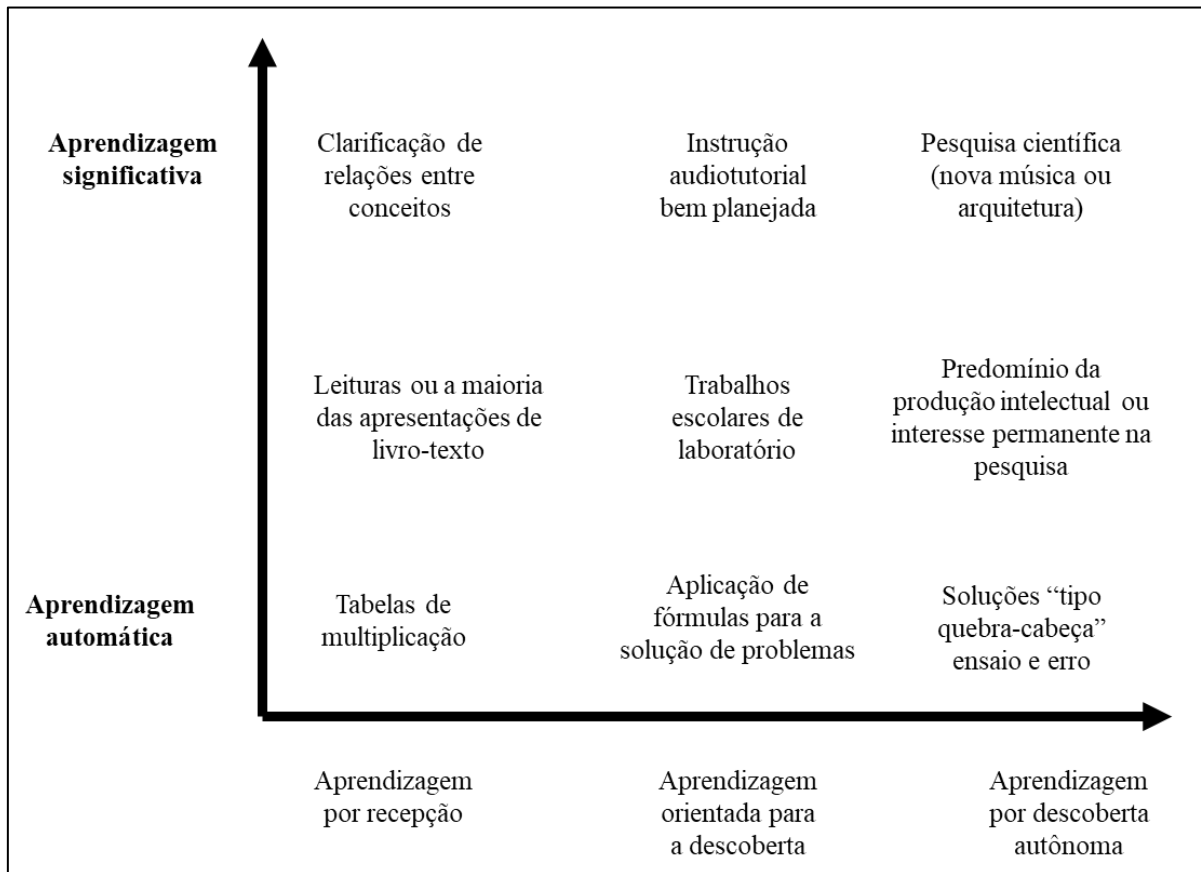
Aprendizagem significativa

Clarificação de relações entre conceitos

Instrução audiotutorial bem planejada

Pesquisa científica (nova música ou arquitetura)

Leituras ou a maioria das apresentações de livro-texto

Trabalhos escolares de laboratório

Predomínio da produção intelectual ou interesse permanente na pesquisa

Aprendizagem automática

Tabelas de multiplicação

Aplicação de fórmulas para a solução de problemas

Soluções "tipo quebra-cabeça" ensaio e erro

Aprendizagem por recepção

Aprendizagem orientada para a descoberta

Aprendizagem por descoberta autônoma